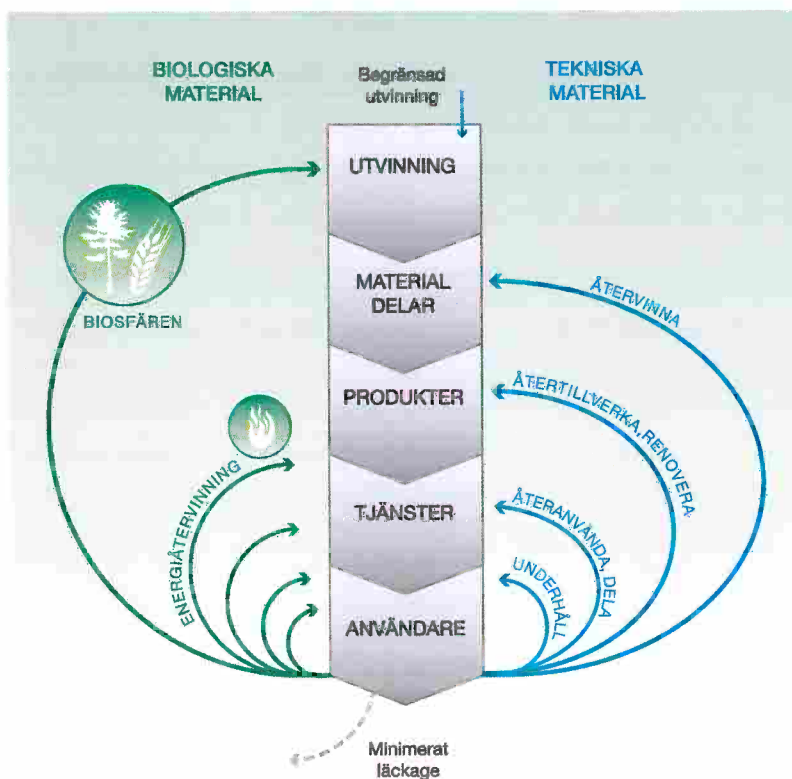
BIOLOGISKA MATERIAL

Begränsad utvinning

TEKNISKA MATERIAL

UTVINNING

MATERIAL DELAR

PRODUKTER

TJÄNSTER

ANVÄNDARE

BIOSFÄREN

ENERGIÅTERVINNING

ÅTERVINNA

ÅTERTILLVERKA, RENOVERA

ÅTERANVÄNDA, DELA

UNDERHÅLL

Minimerat läckage